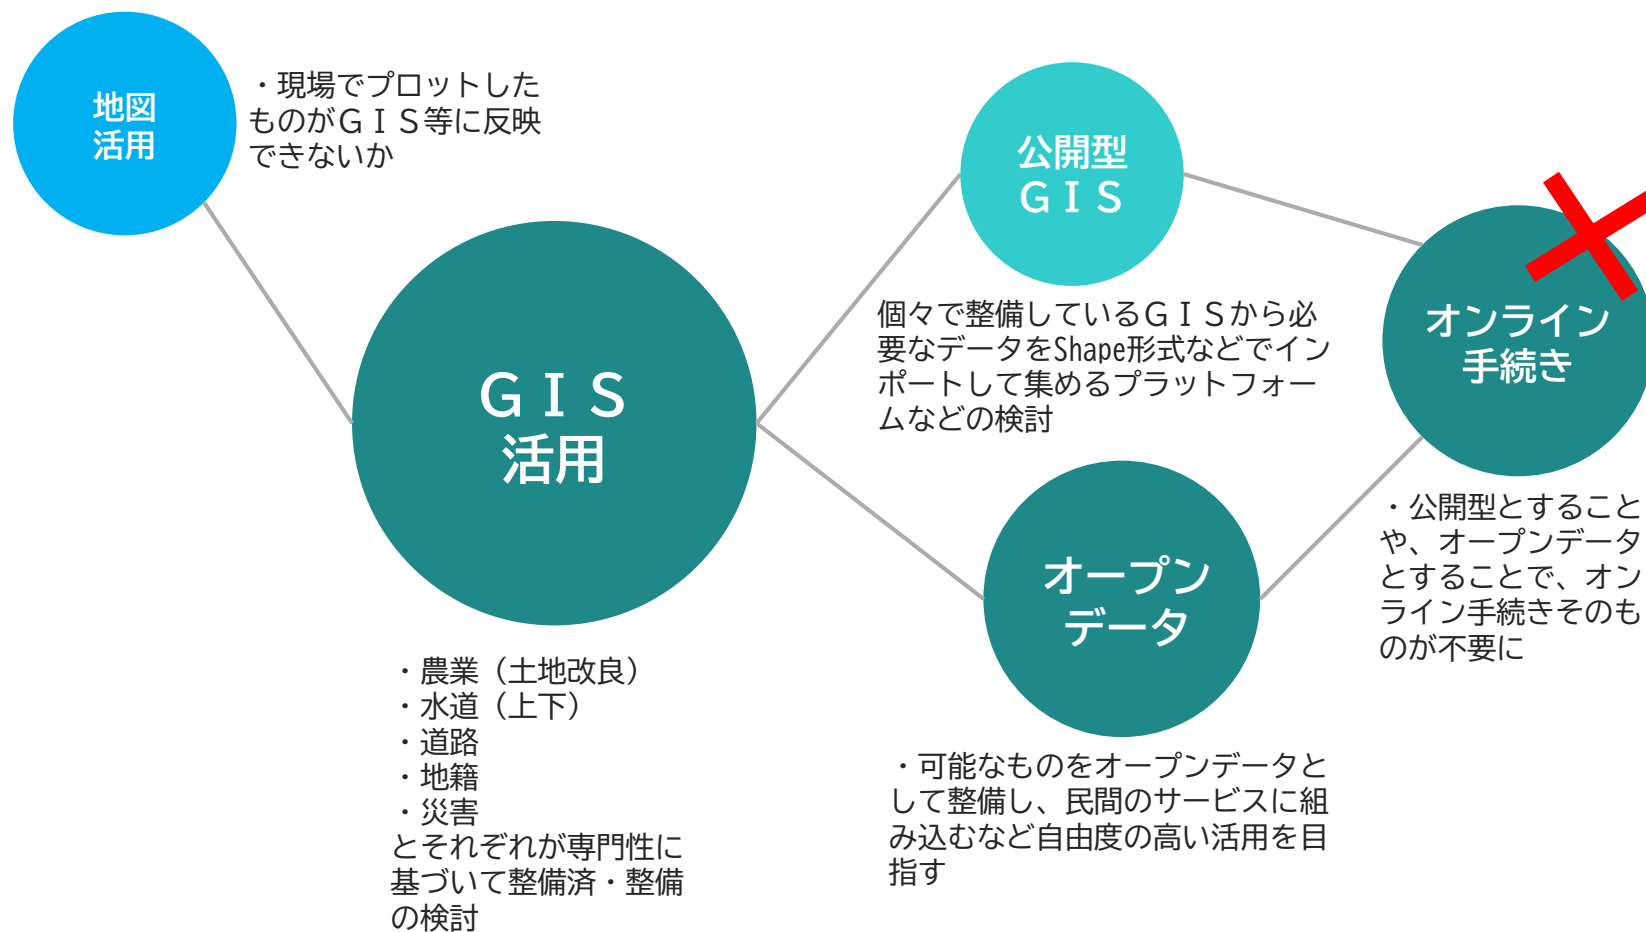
地図
活用

・現場でプロットしたものがＧＩＳ等に反映できないか

公開型
ＧＩＳ

個々で整備しているＧＩＳから必要なデータをShape形式などでインポートして集めるプラットフォームなどの検討

オンライン
手続き

ＧＩＳ
活用

・公開型とすることや、オープンデータとすることで、オンライン手続きそのものが不要に

オープン
データ

・農業（土地改良）
・水道（上下）
・道路
・地籍
・災害
とそれぞれが専門性に基づいて整備済・整備の検討

・可能なものをオープンデータとして整備し、民間のサービスに組み込むなど自由度の高い活用を目指す